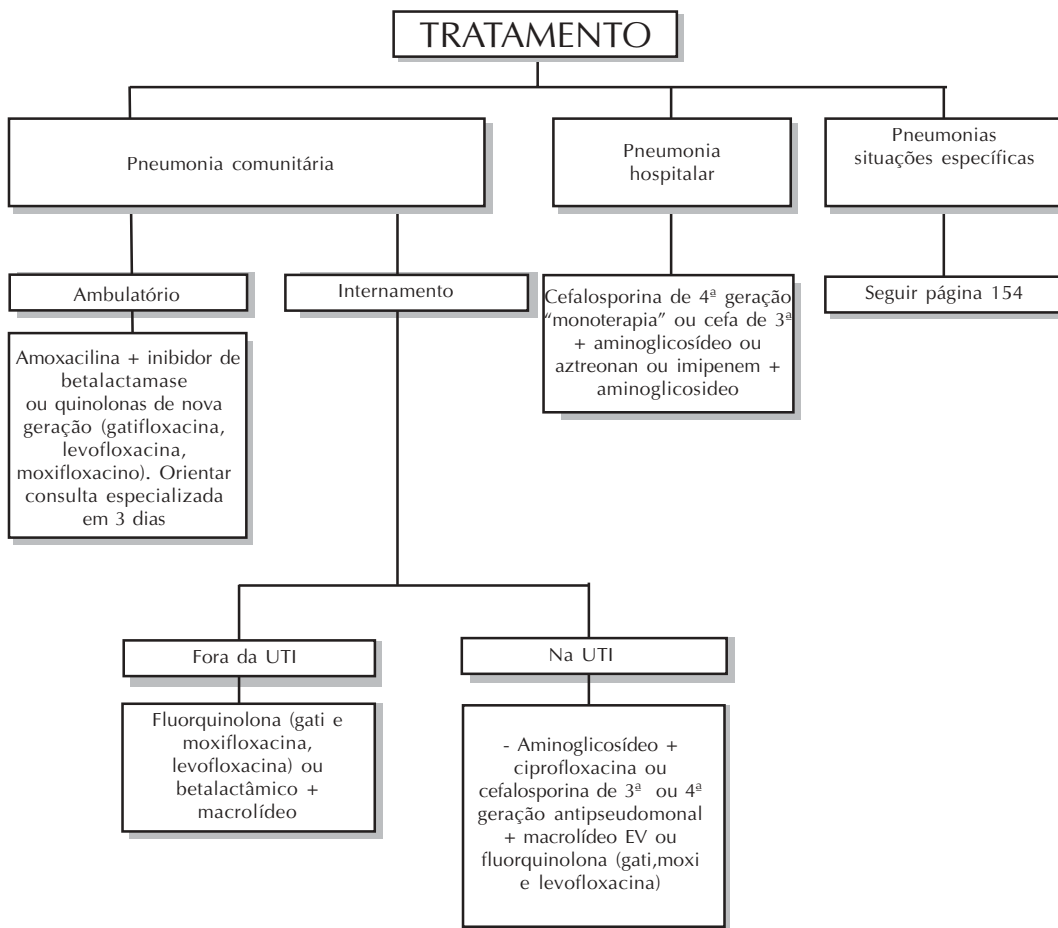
TRATAMENTO

Pneumonia comunitária

Pneumonia hospitalar

Pneumonias situações específicas

Ambulatório

Internamento

Cefalosporina de 4ª geração "monoterapia" ou cefa de 3ª + aminoglicosídeo ou aztreonan ou imipenem + aminoglicosideo

Seguir página 154

Amoxacilina + inibidor de betalactamase ou quinolonas de nova geração (gatifloxacina, levofloxacina, moxifloxacino). Orientar consulta especializada em 3 dias

Fora da UTI

Na UTI

Fluorquinolona (gati e moxifloxacina, levofloxacina) ou betalactâmico + macrolídeo

- Aminoglicosídeo + ciprofloxacina ou cefalosporina de 3ª ou 4ª geração antipseudomonal + macrolídeo EV ou fluorquinolona (gati,moxi e levofloxacina)